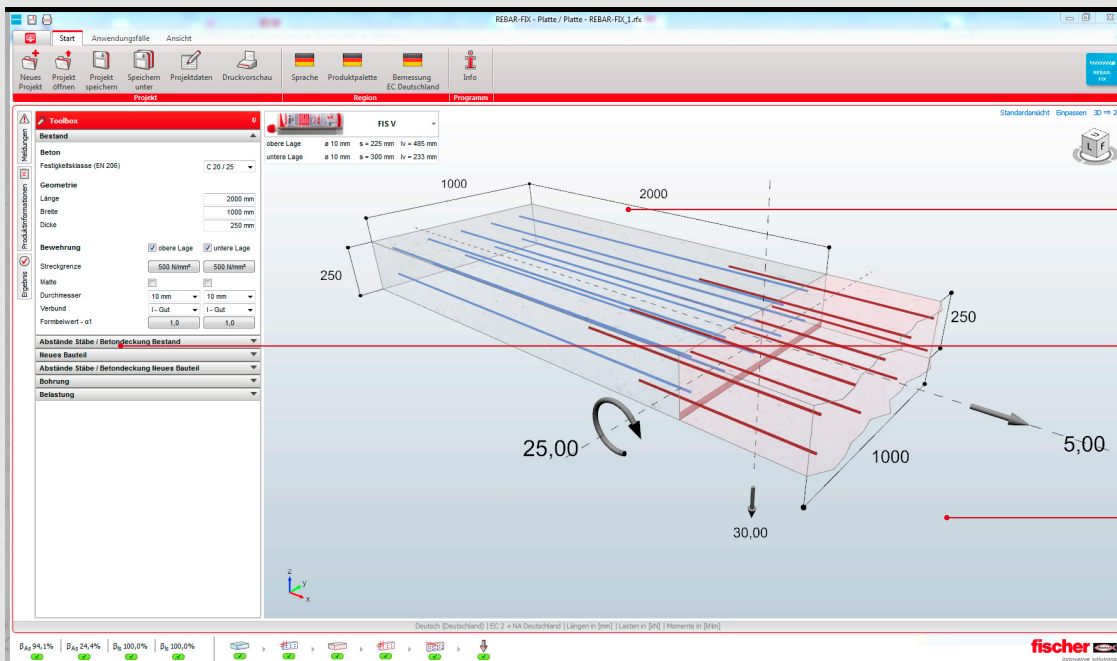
REBAR-FIX - Platte / Platte - REBAR-FIX_1.rfx

Start Anwendungsfälle Ansicht

Neues Projekt
Projekt öffnen
Projekt speichern
Speichern unter
Projektdaten
Druckvorschau
Projekt
Sprache
Produktpalette
Bemessung EC Deutschland
Region
Info
Programm

REBAR-FIX

Meldungen
Produktinformationen
Ergebnis

Toolbox
Bestand
Beton
Festigkeitsklasse (EN 206) C 20 / 25
Geometrie
Länge 2000 mm
Breite 1000 mm
Dicke 250 mm
Bewehrung obere Lage untere Lage
Streckgrenze 500 N/mm² 500 N/mm²
Matte
Durchmesser 10 mm 10 mm
Verbund I - Gut I - Gut
Formbeiwert - α1 1,0 1,0
Abstände Stäbe / Betondeckung Bestand
Neues Bauteil
Abstände Stäbe / Betondeckung Neues Bauteil
Bohrung
Belastung

FIS V
obere Lage ø 10 mm s = 225 mm lv = 485 mm
untere Lage ø 10 mm s = 300 mm lv = 233 mm

Standardansicht Einpassen 3D ⇒ 2

1000
2000
250
250
25,00
5,00
1000
30,00

Deutsch (Deutschland) | EC 2 + NA Deutschland | Längen in [mm] | Lasten in [kN] | Momente in [kNm]

$\beta_{AS}$ 94,1% $\beta_{AS}$ 24,4% $\beta_{B}$ 100,0% $\beta_{B}$ 100,0%

fischer
innovative solutions